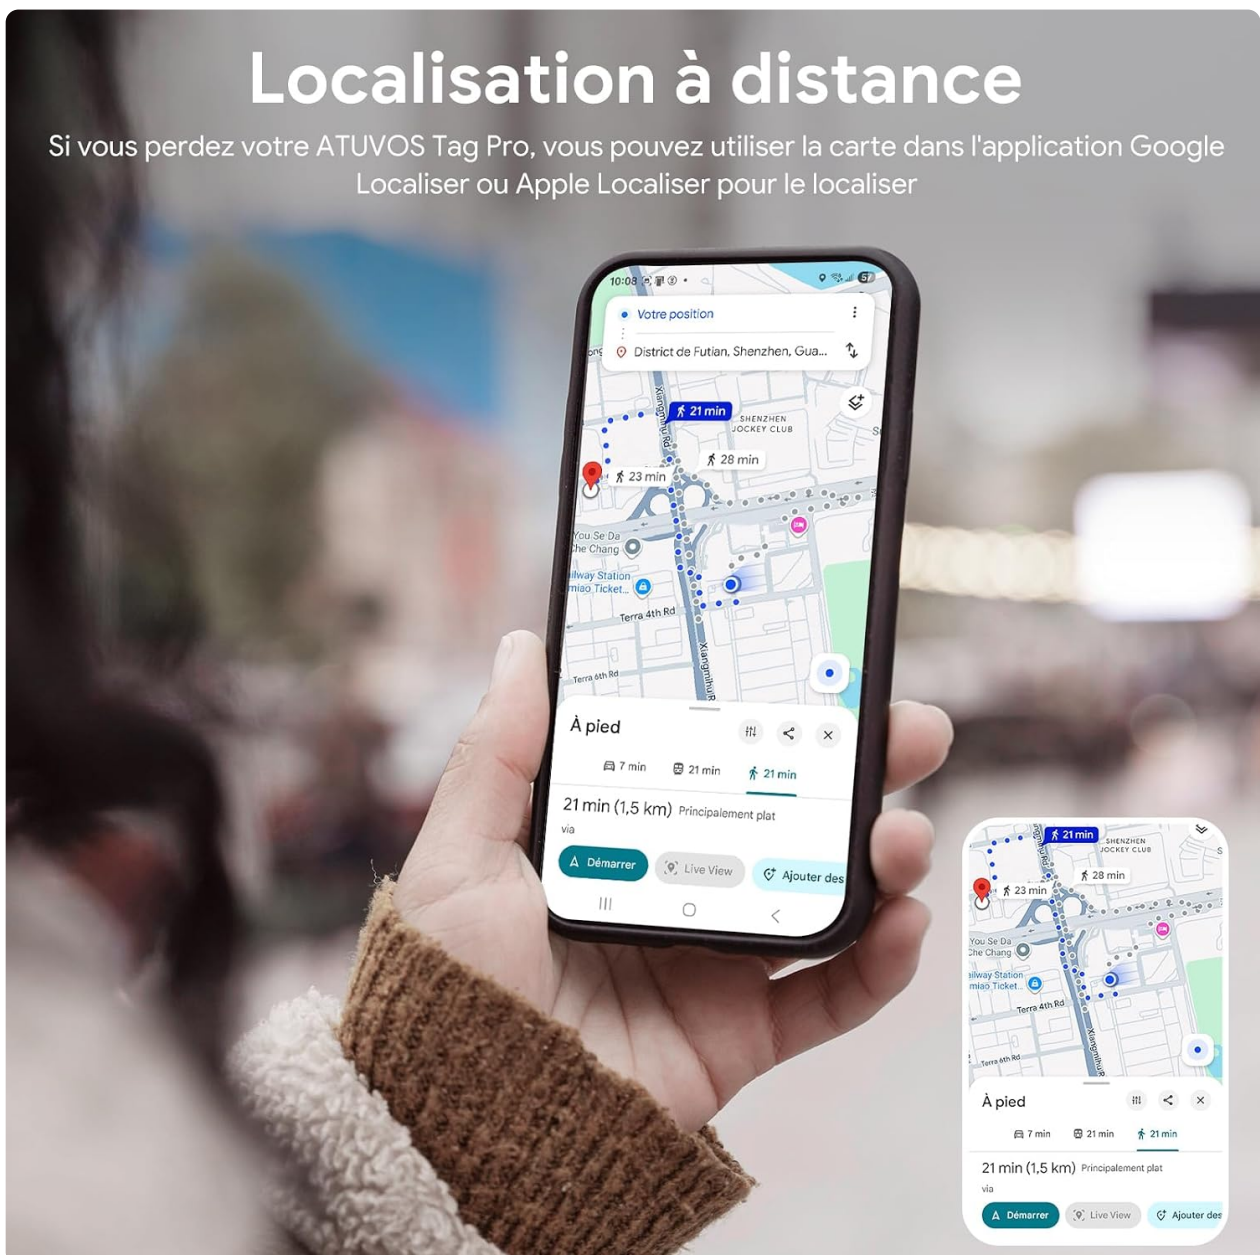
Localisation à distance

Si vous perdez votre ATUVOS Tag Pro, vous pouvez utiliser la carte dans l'application Google Localiser ou Apple Localiser pour le localiser

10:08

Votre position

District de Futian, Shenzhen, Gua...

21 min

SHENZHEN JOCKEY CLUB

28 min

23 min

Xiangmihu Rd

You Se Da Che Chang

ilway Station miao Ticket...

Terra 4th Rd

Terra 6th Rd

Xiangmihu Rd

À pied

7 min

21 min

21 min

21 min (1,5 km) Principalement plat

via

Démarrer

Live View

Ajouter des

21 min

SHENZHEN JOCKEY CLUB

28 min

23 min

You Se Da Che Chang

ilway Station miao Ticket...

Terra 4th Rd

Terra 6th Rd

Xiangmihu Rd

À pied

7 min

21 min

21 min

21 min (1,5 km) Principalement plat

via

Démarrer

Live View

Ajouter des